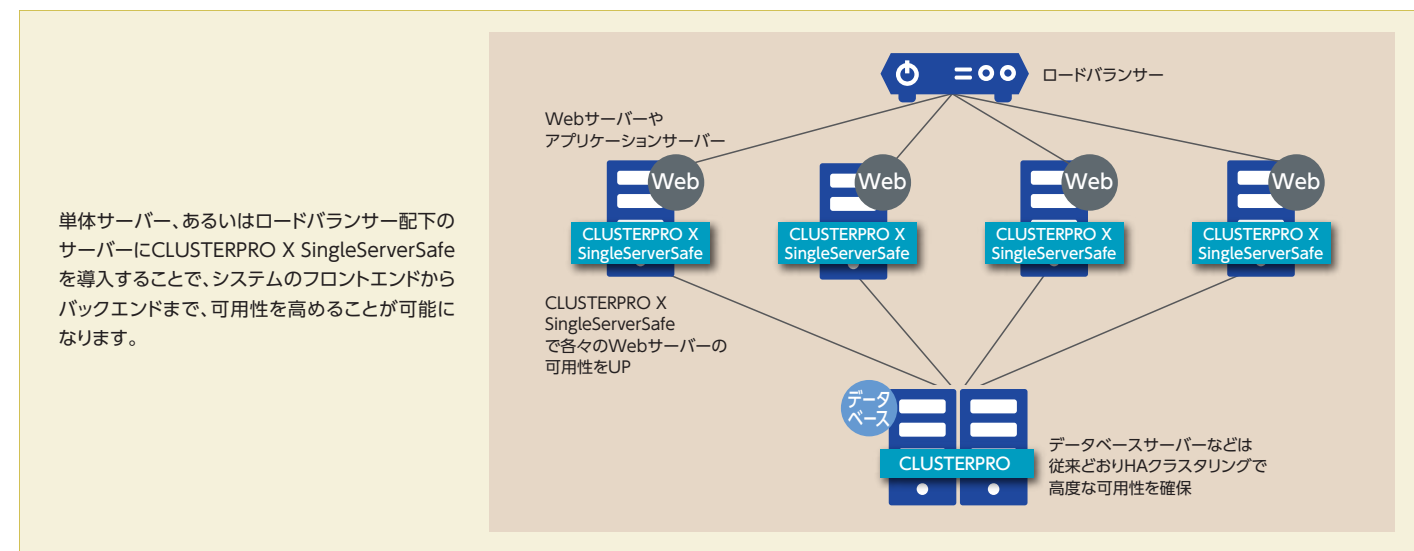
単体サーバー、あるいはロードバランサー配下のサーバーにCLUSTERPRO X SingleServerSafeを導入することで、システムのフロントエンドからバックエンドまで、可用性を高めることが可能になります。

ロードバランサー

Webサーバーやアプリケーションサーバー

Web
CLUSTERPRO X SingleServerSafe

Web
CLUSTERPRO X SingleServerSafe

Web
CLUSTERPRO X SingleServerSafe

Web
CLUSTERPRO X SingleServerSafe

CLUSTERPRO X SingleServerSafeで各々のWebサーバーの可用性をUP

データベース
CLUSTERPRO

データベースサーバーなどは従来どおりHAクラスタリングで高度な可用性を確保